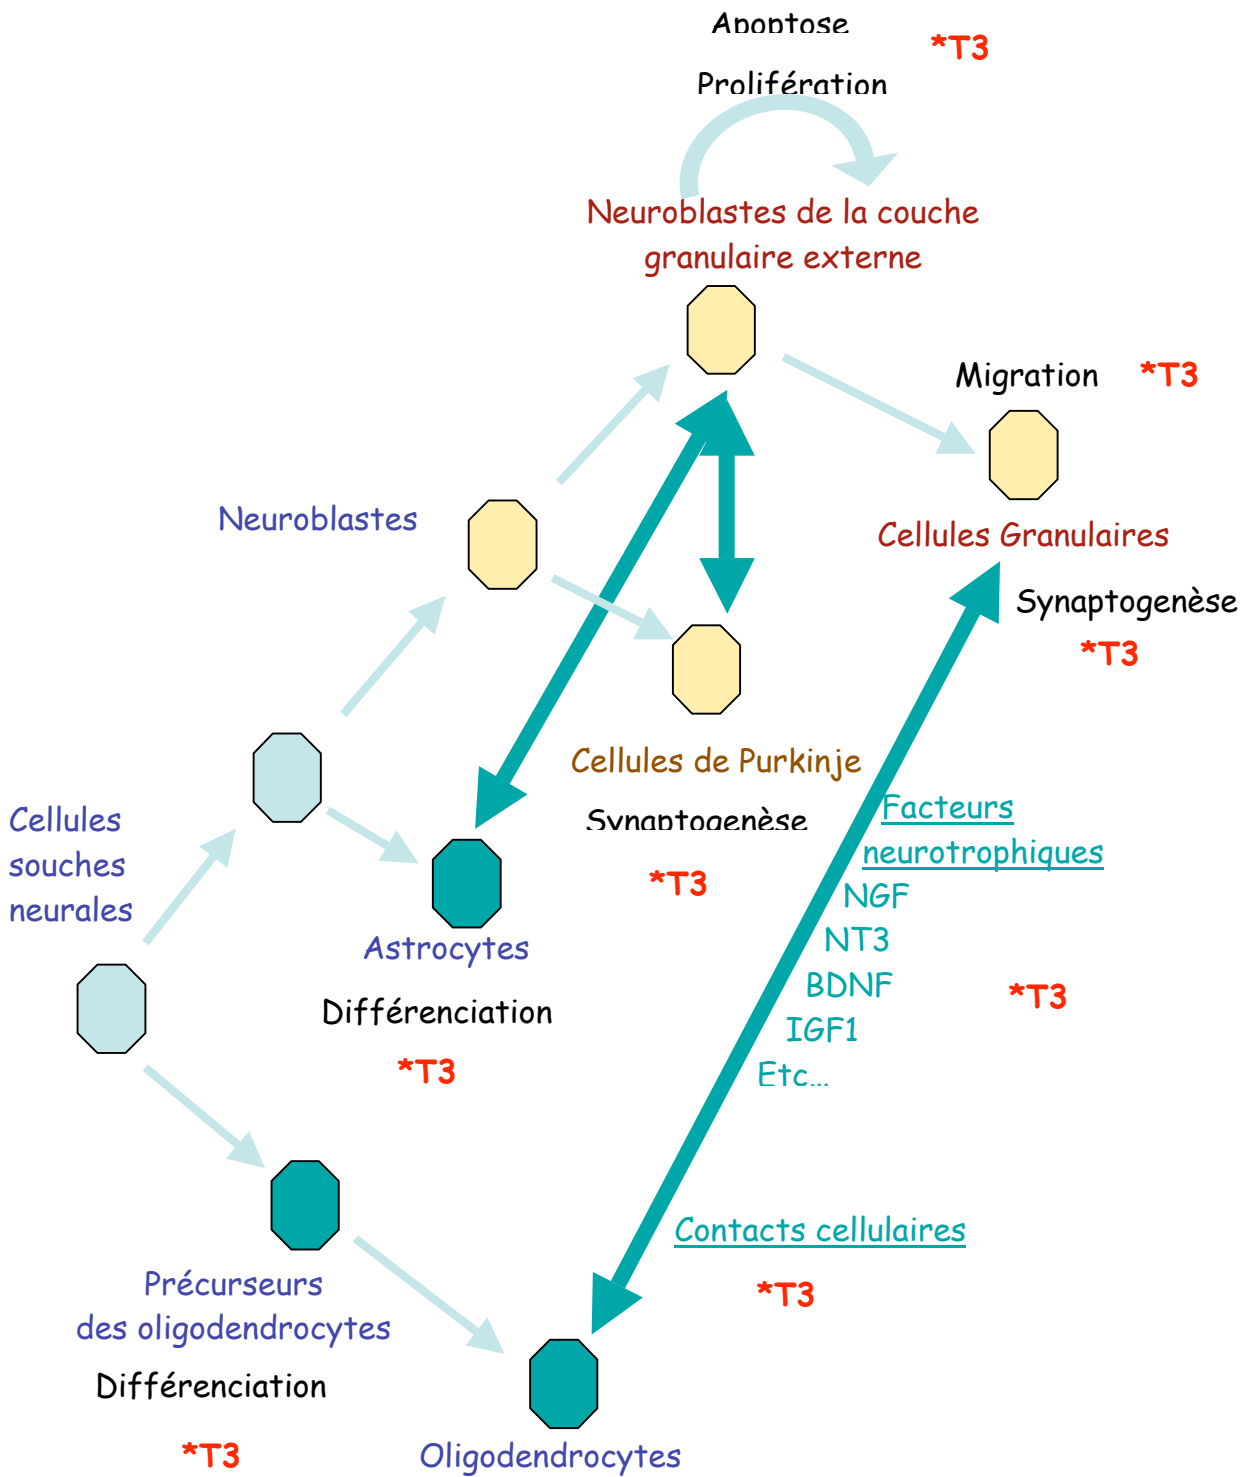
Apoptose

*T3

Prolifération

Neuroblastes de la couche granulaire externe

Migration

*T3

Neuroblastes

Cellules Granulaires

Synaptogenèse

*T3

Cellules de Purkinje

Synaptogenèse

*T3

Cellules souches neurales

Facteurs neurotrophiques

NGF

NT3

BDNF

IGF1

Etc…

*T3

Astrocytes

Différenciation

*T3

Contacts cellulaires

*T3

Précurseurs des oligodendrocytes

Différenciation

*T3

Oligodendrocytes